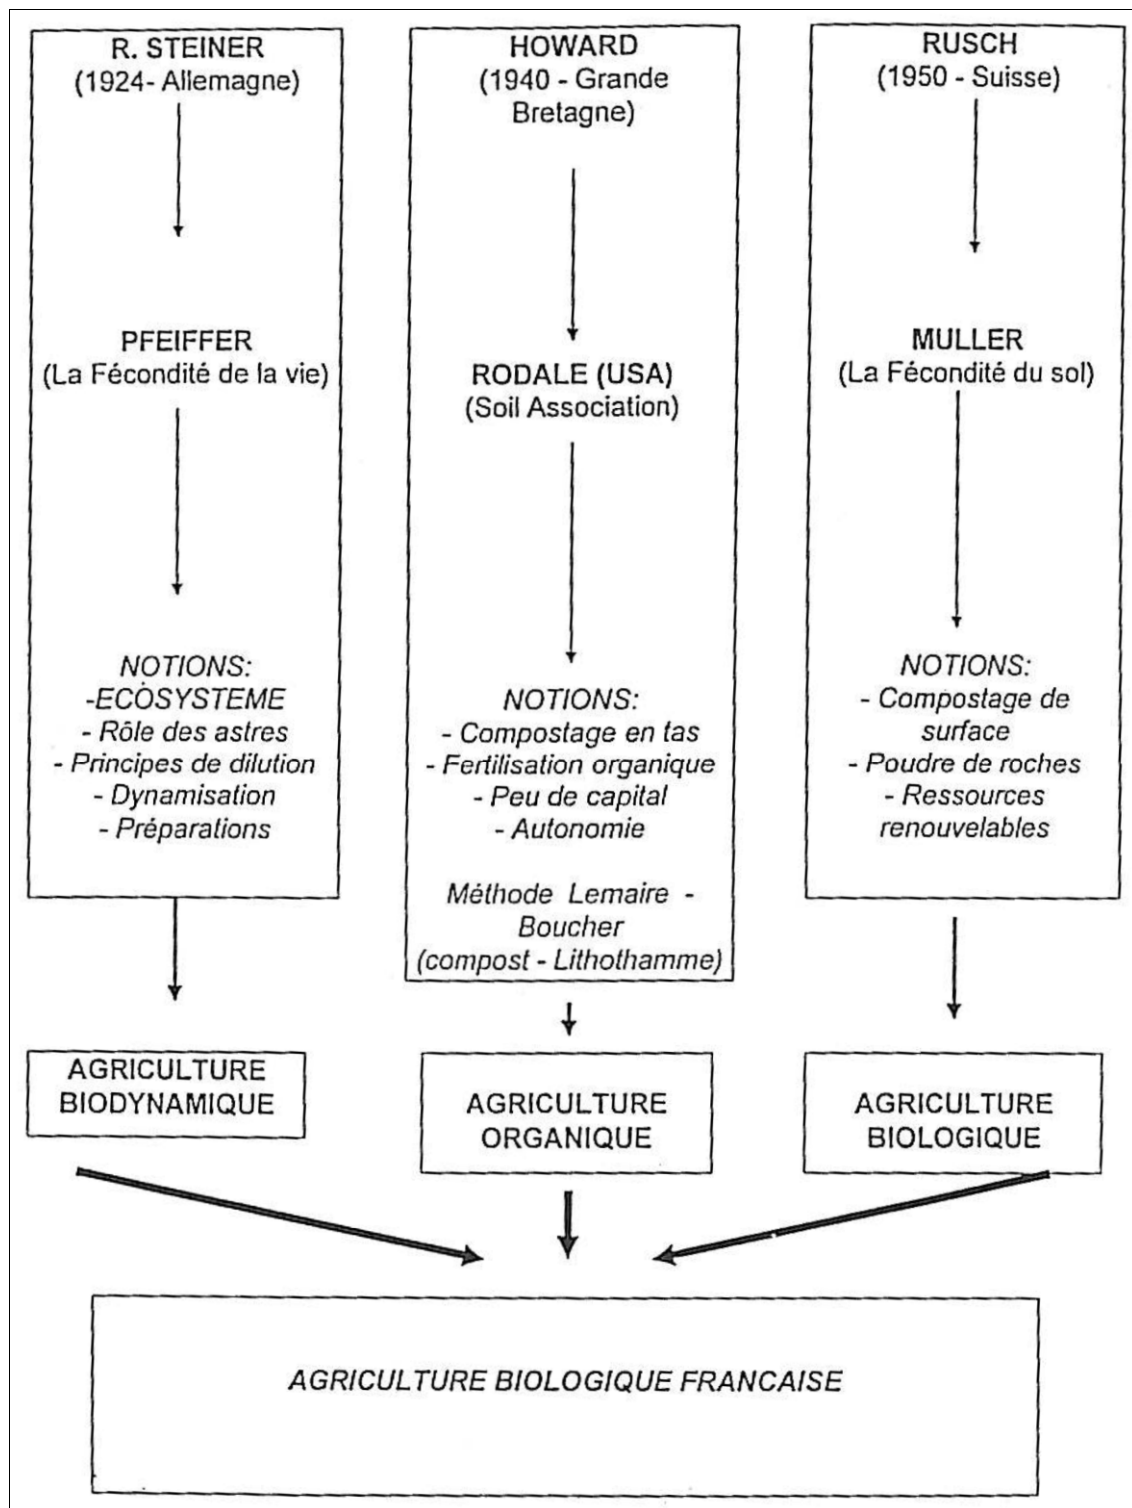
R. STEINER
(1924- Allemagne)

PFEIFFER
(La Fécondité de la vie)

NOTIONS:
-ECOSYSTEME
- Rôle des astres
- Principes de dilution
- Dynamisation
- Préparations

HOWARD
(1940 - Grande Bretagne)

RODALE (USA)
(Soil Association)

NOTIONS:
- Compostage en tas
- Fertilisation organique
- Peu de capital
- Autonomie

Méthode Lemaire - Boucher
(compost - Lithothamme)

RUSCH
(1950 - Suisse)

MULLER
(La Fécondité du sol)

NOTIONS:
- Compostage de surface
- Poudre de roches
- Ressources renouvelables

AGRICULTURE BIODYNAMIQUE

AGRICULTURE ORGANIQUE

AGRICULTURE BIOLOGIQUE

AGRICULTURE BIOLOGIQUE FRANCAISE